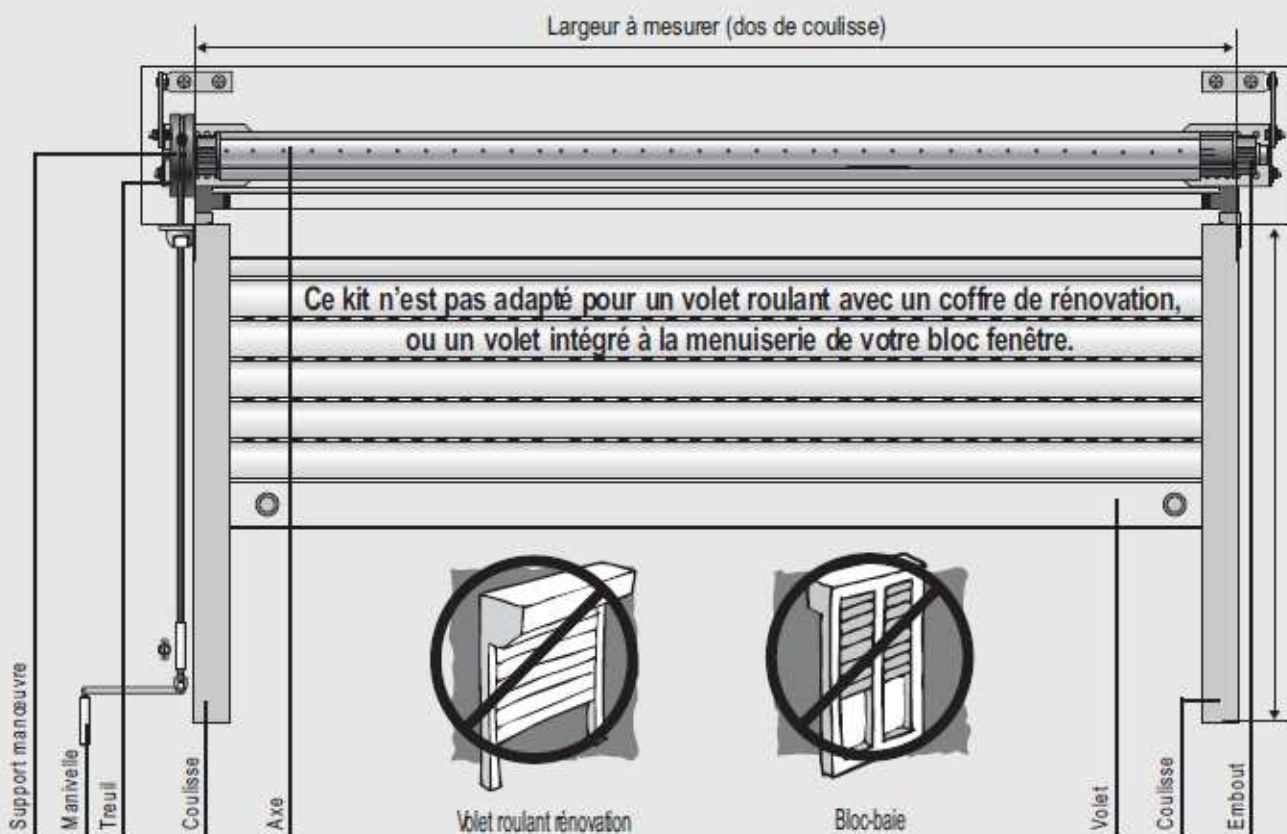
Largeur à mesurer (dos de coulisse)

Ce kit n'est pas adapté pour un volet roulant avec un coffre de rénovation, ou un volet intégré à la menuiserie de votre bloc fenêtre.

Support manœuvre

Manivelle

Treuil

Coulisse

Axe

Volet roulant rénovation

Bloc-baie

Volet

Coulisse

Embout